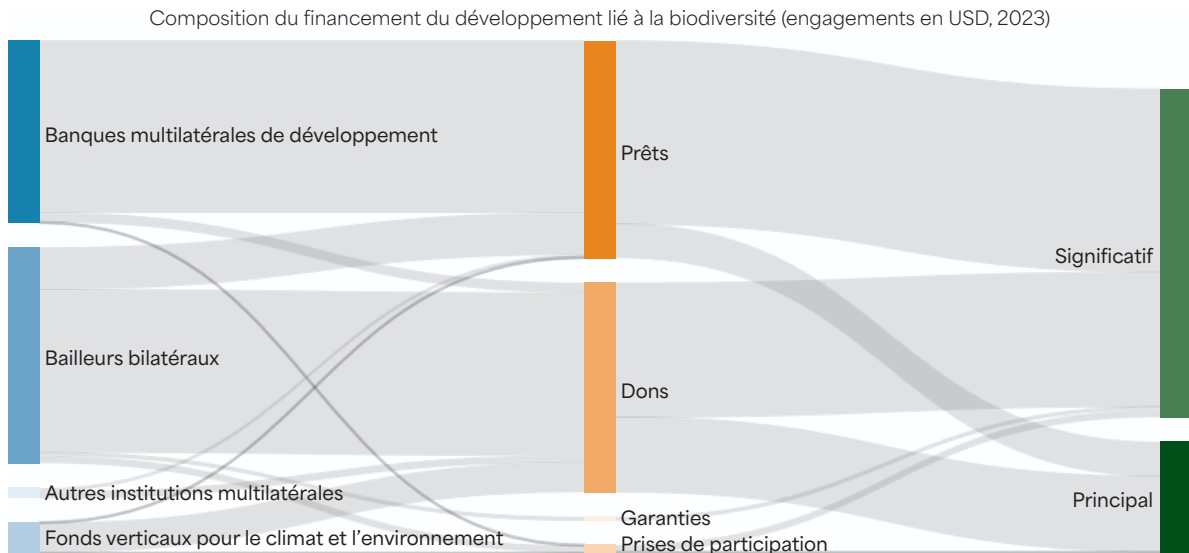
Composition du financement du développement lié à la biodiversité (engagements en USD, 2023)

Banques multilatérales de développement

Bailleurs bilatéraux

Autres institutions multilatérales

Fonds verticaux pour le climat et l'environnement

Prêts

Dons

Garanties

Prises de participation

Significatif

Principal